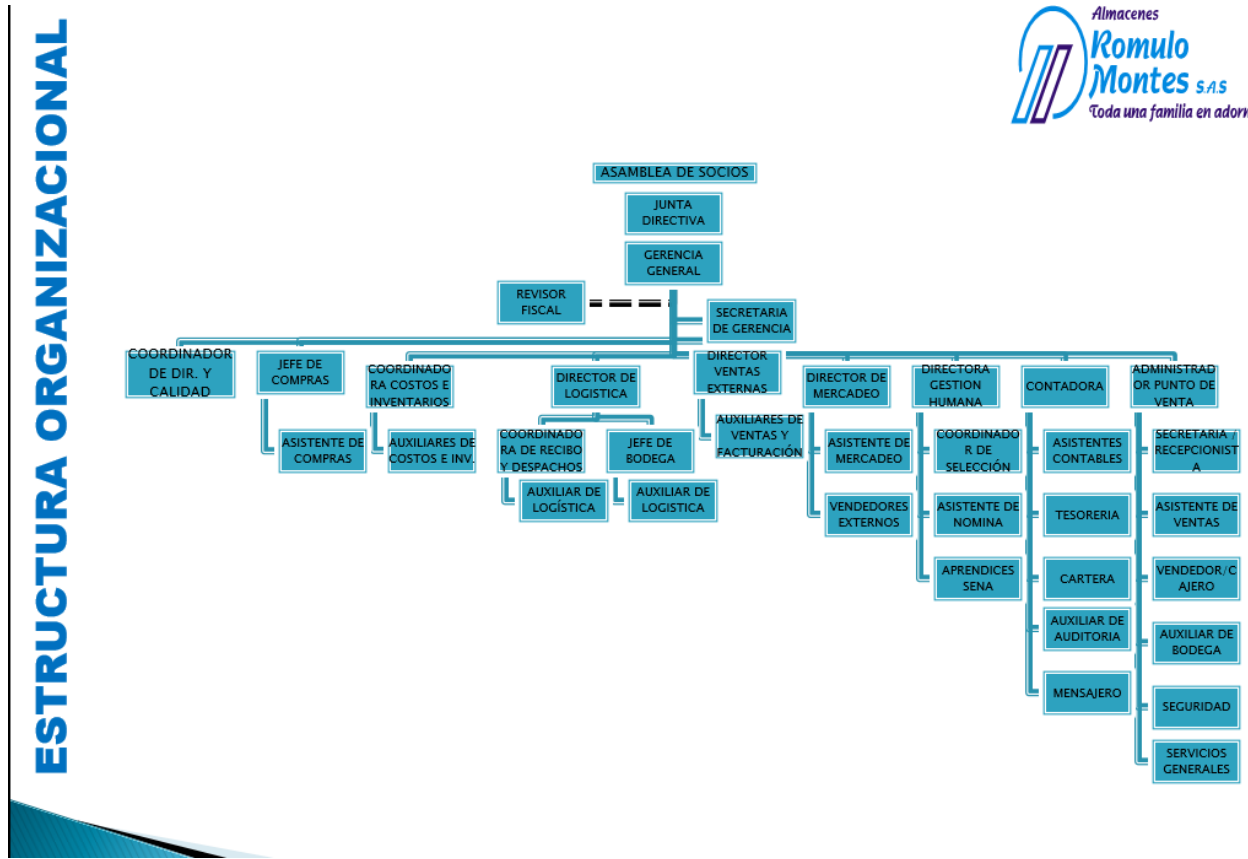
ESTRUCTURA ORGANIZACIONAL

Almacenes
Romulo Montes S.A.S
Toda una familia en adorn

ASAMBLEA DE SOCIOS

JUNTA DIRECTIVA

GERENCIA GENERAL

REVISOR FISCAL

SECRETARIA DE GERENCIA

COORDINADOR DE DIR. Y CALIDAD

JEFE DE COMPRAS

ASISTENTE DE COMPRAS

COORDINADORA COSTOS E INVENTARIOS

AUXILIARES DE COSTOS E INV.

DIRECTOR DE LOGISTICA

COORDINADORA DE RECIBO Y DESPACHOS

AUXILIAR DE LOGÍSTICA

JEFE DE BODEGA

AUXILIAR DE LOGISTICA

DIRECTOR VENTAS EXTERNAS

AUXILIARES DE VENTAS Y FACTURACIÓN

DIRECTOR DE MERCADEO

ASISTENTE DE MERCADEO

VENDEDORES EXTERNOS

DIRECTORA GESTION HUMANA

COORDINADOR DE SELECCIÓN

ASISTENTE DE NOMINA

APRENDICES SENA

CONTADORA

ASISTENTES CONTABLES

TESORERIA

CARTERA

AUXILIAR DE AUDITORIA

MENSAJERO

ADMINISTRADOR PUNTO DE VENTA

SECRETARIA / RECEPCIONISTA

ASISTENTE DE VENTAS

VENDEDOR/CAJERO

AUXILIAR DE BODEGA

SEGURIDAD

SERVICIOS GENERALES